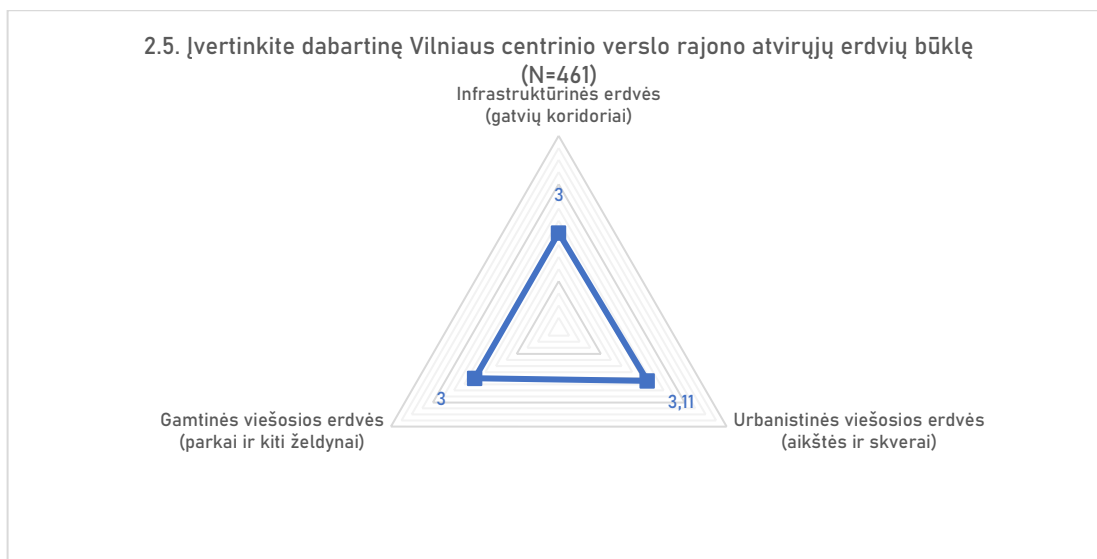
2.5. Įvertinkite dabartinę Vilniaus centrinio verslo rajono atvirųjų erdvių būklę (N=461)

Infrastruktūrinės erdvės (gatvių koridoriai)

3

Gamtinės viešosios erdvės (parkai ir kiti želdynai)

3

3,11

Urbanistinės viešosios erdvės (aikštės ir skverai)